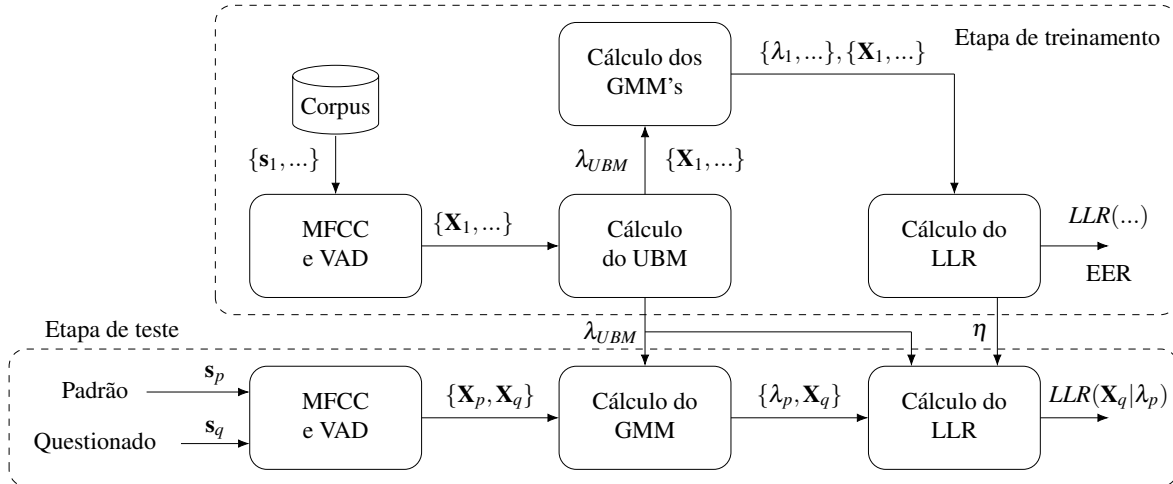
Etapa de treinamento

Cálculo dos GMM's

$\{\lambda_1, ...\}, \{\mathbf{X}_1, ...\}$

Corpus

$\{\mathbf{s}_1, ...\}$

$\lambda_{UBM}$

$\{\mathbf{X}_1, ...\}$

MFCC e VAD

$\{\mathbf{X}_1, ...\}$

Cálculo do UBM

Cálculo do LLR

$LLR(...)$

EER

Etapa de teste

$\lambda_{UBM}$

$\eta$

Padrão

$\mathbf{s}_p$

Questionado

$\mathbf{s}_q$

MFCC e VAD

$\{\mathbf{X}_p, \mathbf{X}_q\}$

Cálculo do GMM

$\{\lambda_p, \mathbf{X}_q\}$

Cálculo do LLR

$LLR(\mathbf{X}_q|\lambda_p)$